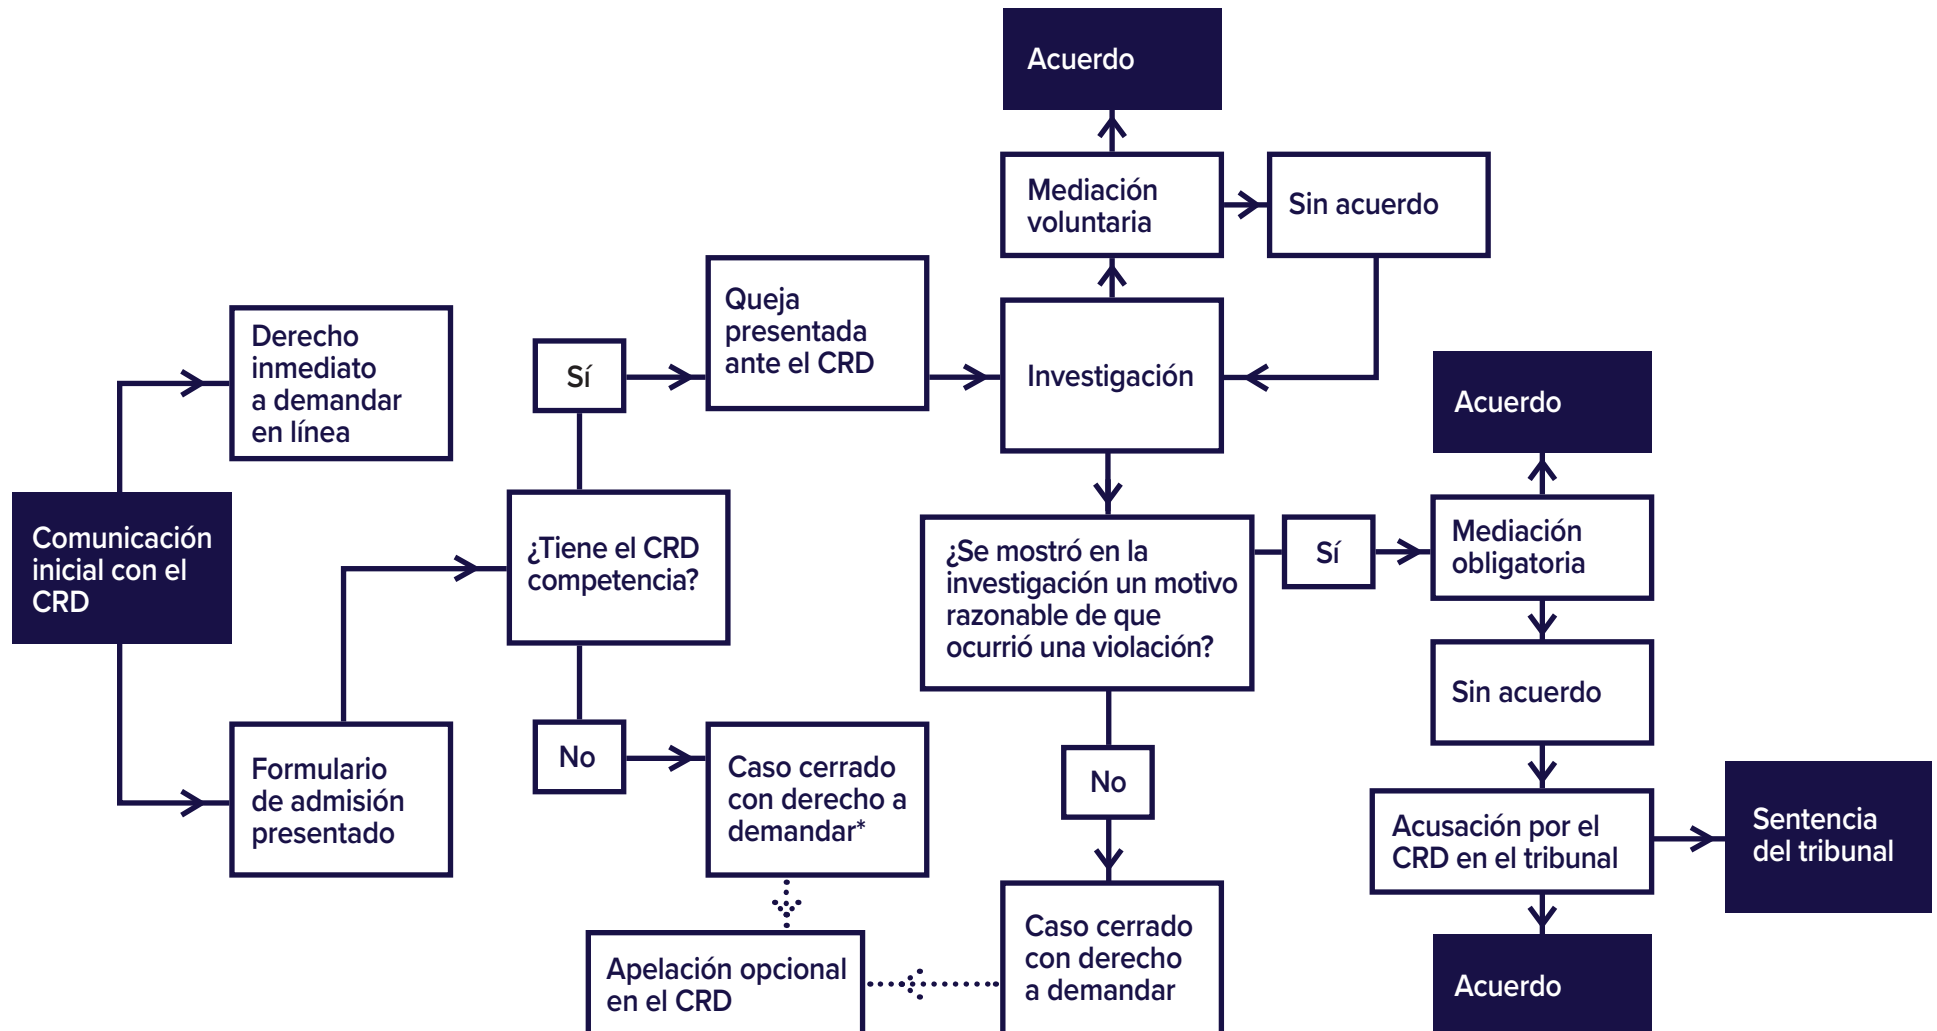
Comunicación inicial con el CRD

Derecho inmediato a demandar en línea

Formulario de admisión presentado

¿Tiene el CRD competencia?

Sí

Queja presentada ante el CRD

No

Caso cerrado con derecho a demandar*

Apelación opcional en el CRD

Investigación

Mediación voluntaria

Acuerdo

Sin acuerdo

¿Se mostró en la investigación un motivo razonable de que ocurrió una violación?

Sí

No

Caso cerrado con derecho a demandar

Mediación obligatoria

Acuerdo

Sin acuerdo

Acusación por el CRD en el tribunal

Sentencia del tribunal

Acuerdo